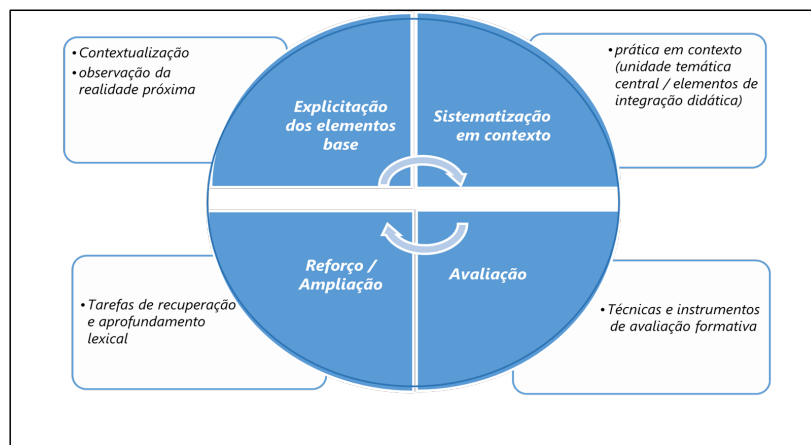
• Contextualização
• observação da realidade próxima

Explicitação dos elementos base

Sistematização em contexto

• prática em contexto (unidade temática central / elementos de integração didática)

• Tarefas de recuperação e aprofundamento lexical

Reforço / Ampliação

Avaliação

• Técnicas e instrumentos de avaliação formativa